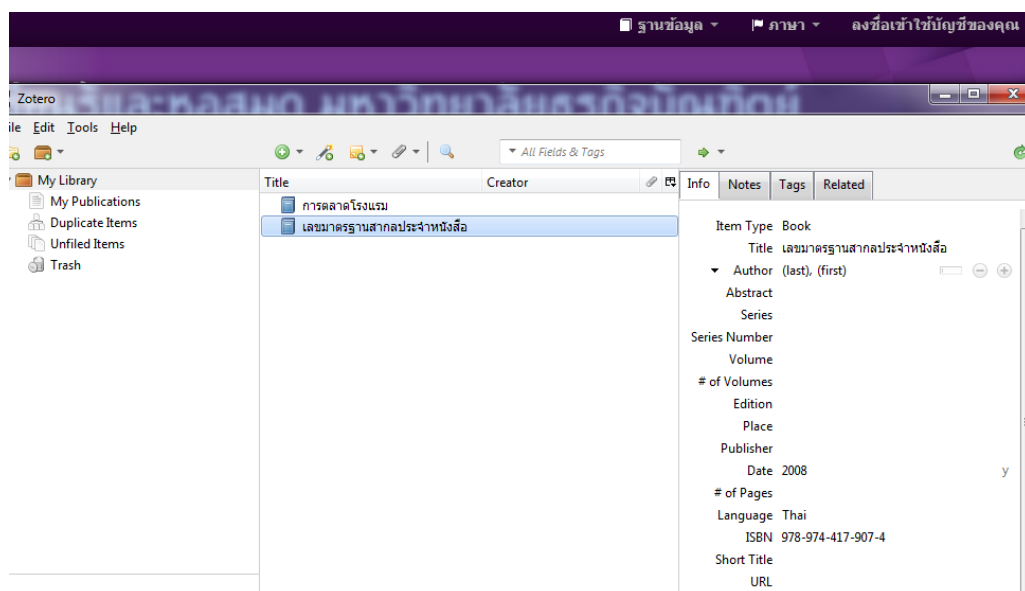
ฐานข้อมูล ▾ ภาษา ▾ ลงชื่อเข้าใช้บัญชีของคุณ

Zotero

ile Edit Tools Help

All Fields & Tags

My Library
My Publications
Duplicate Items
Unfiled Items
Trash

| Title | Creator |
|---|---|
| การตลาดโรงแรม | |
| เลขมาตรฐานสากลประจำหนังสือ | |

Info Notes Tags Related

Item Type Book
Title เลขมาตรฐานสากลประจำหนังสือ
Author (last), (first)
Abstract
Series
Series Number
Volume
# of Volumes
Edition
Place
Publisher
Date 2008 y
# of Pages
Language Thai
ISBN 978-974-417-907-4
Short Title
URL